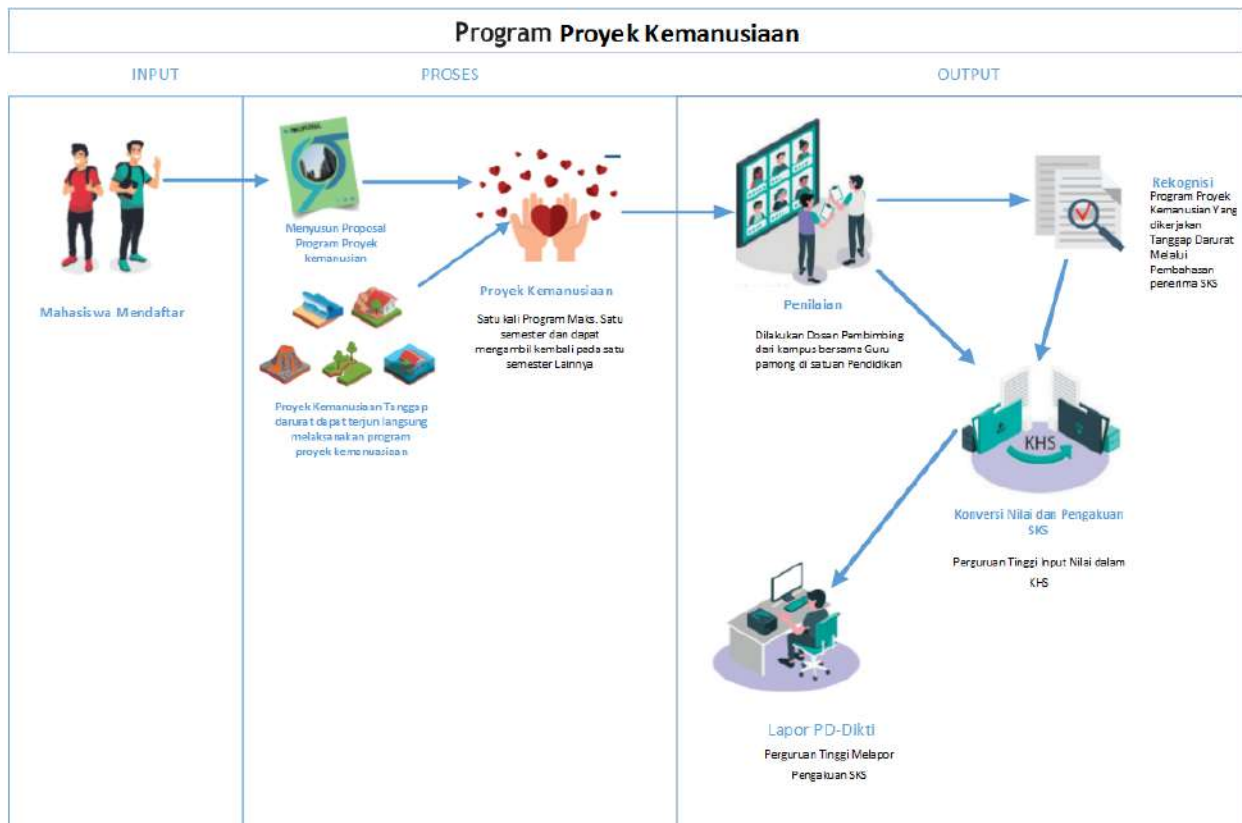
Program Proyek Kemanusiaan

INPUT

PROSES

OUTPUT

Mahasiswa Mendaftar

Menyusun Proposal Program Proyek kemanusian

Proyek Kemanusiaan Tanggap darurat dapat terjun langsung melaksanakan program proyek kemanusiaan

Proyek Kemanusiaan

Satu kali Program Maks. Satu semester dan dapat mengambil kembali pada satu semester Lainnya

Penilaian

Dilakukan Dosen Pembimbing dari kampus bersama Guru pamong di satuan Pendidikan

Rekognisi

Program Proyek Kemanusian Yang dikerjakan Tanggap Darurat Melalui Pembahasan penerima SKS

KHS

Konversi Nilai dan Pengakuan SKS

Perguruan Tinggi Input Nilai dalam KHS

Lapor PD-Dikti

Perguruan Tinggi Melapor Pengakuan SKS